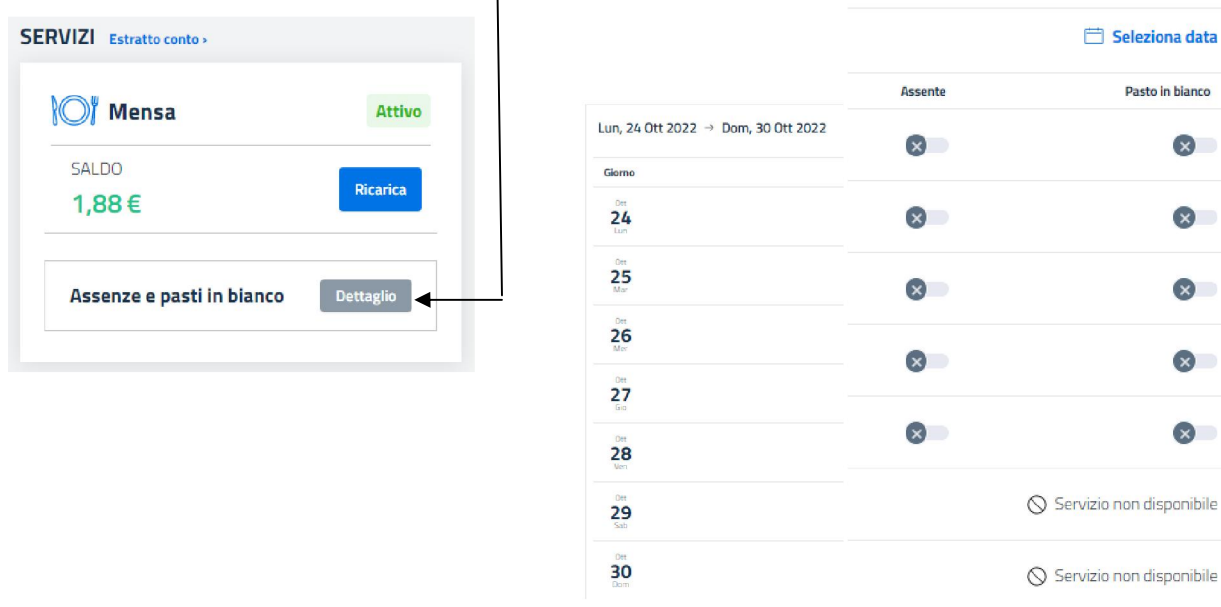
SERVIZI Estratto conto ›

Mensa

Attivo

SALDO

1,88 €

Ricarica

Assenze e pasti in bianco

Dettaglio

Seleziona data

Lun, 24 Ott 2022 → Dom, 30 Ott 2022

| Giorno | Assente | Pasto in bianco |
|---|---|---|
| Ott 24 Lun | | |
| Ott 25 Mar | | |
| Ott 26 Mer | | |
| Ott 27 Gio | | |
| Ott 28 Ven | | |
| Ott 29 Sab | Servizio non disponibile | |
| Ott 30 Dom | Servizio non disponibile | |